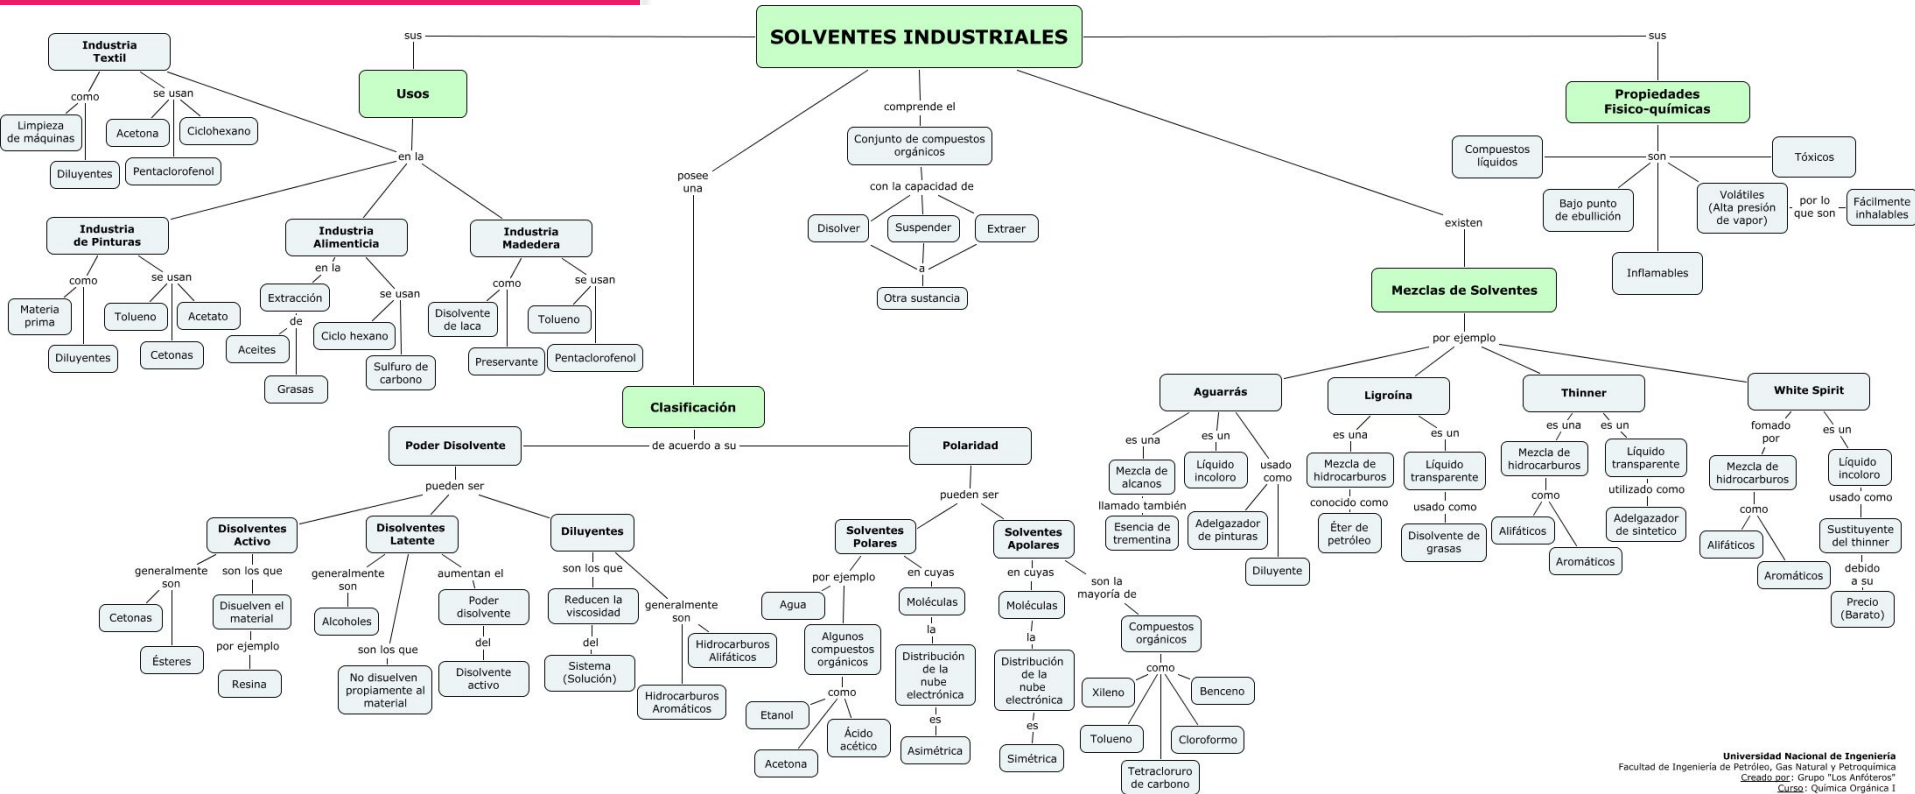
SOLVENTES INDUSTRIALES

sus

Usos

en la

Industria Textil

como

Limpieza de máquinas

Diluyentes

se usan

Acetona

Ciclohexano

Pentaclorofenol

Industria de Pinturas

como

Materia prima

Diluyentes

se usan

Tolueno

Acetato

Cetonas

Industria Alimenticia

en la

Extracción

de

Aceites

Grasas

se usan

Ciclo hexano

Sulfuro de carbono

Industria Madedera

como

Disolvente de laca

Preservante

se usan

Tolueno

Pentaclorofenol

posee una

Clasificación

de acuerdo a su

Poder Disolvente

pueden ser

Disolventes Activo

generalmente son

Cetonas

Ésteres

son los que

Disuelven el material

por ejemplo

Resina

Disolventes Latente

generalmente son

Alcoholes

son los que

No disuelven propiamente al material

aumentan el

Poder disolvente

del

Disolvente activo

Diluyentes

son los que

Reducen la viscosidad

del

Sistema (Solución)

generalmente son

Hidrocarburos Alifáticos

Hidrocarburos Aromáticos

Polaridad

pueden ser

Solventes Polares

por ejemplo

Agua

Algunos compuestos orgánicos

como

Etanol

Acetona

Ácido acético

en cuyas

Moléculas

la

Distribución de la nube electrónica

es

Asimétrica

Solventes Apolares

en cuyas

Moléculas

la

Distribución de la nube electrónica

es

Simétrica

son la mayoría de

Compuestos orgánicos

como

Xileno

Benceno

Tolueno

Cloroformo

Tetracloruro de carbono

comprende el

Conjunto de compuestos orgánicos

con la capacidad de

Disolver

Suspender

Extraer

a

Otra sustancia

existen

Mezclas de Solventes

por ejemplo

Aguarrás

es una

Mezcla de alcanos

llamado también

Esencia de trementina

es un

Líquido incoloro

usado como

Adelgazador de pinturas

Diluyente

Ligroina

es una

Mezcla de hidrocarburos

conocido como

Éter de petróleo

es un

Líquido transparente

usado como

Disolvente de grasas

Thinner

es una

Mezcla de hidrocarburos

como

Alifáticos

Aromáticos

es un

Líquido transparente

utilizado como

Adelgazador de sintetico

White Spirit

fomado por

Mezcla de hidrocarburos

como

Alifáticos

Aromáticos

es un

Líquido incoloro

usado como

Sustituyente del thinner

debido a su

Precio (Barato)

sus

Propiedades Fisico-químicas

son

Compuestos líquidos

Tóxicos

Bajo punto de ebullición

Inflamables

Volátiles (Alta presión de vapor)

por lo que son

Fácilmente inhalables

Universidad Nacional de Ingeniería
Facultad de Ingeniería de Petróleo, Gas Natural y Petroquímica
Creado por: Grupo "Los Anfóteros"
Curso: Química Orgánica I